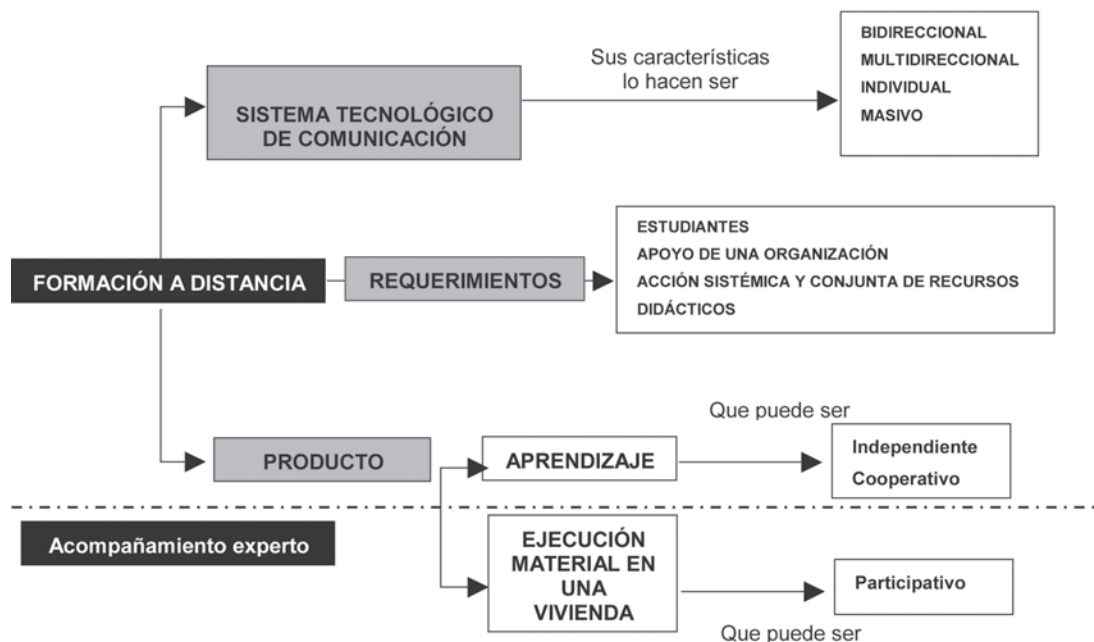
FORMACIÓN A DISTANCIA

SISTEMA TECNOLÓGICO DE COMUNICACIÓN

Sus características lo hacen ser

BIDIRECCIONAL
MULTIDIRECCIONAL
INDIVIDUAL
MASIVO

REQUERIMIENTOS

ESTUDIANTES
APOYO DE UNA ORGANIZACIÓN
ACCIÓN SISTÉMICA Y CONJUNTA DE RECURSOS DIDÁCTICOS

PRODUCTO

APRENDIZAJE

Que puede ser

Independiente
Cooperativo

Acompañamiento experto

EJECUCIÓN MATERIAL EN UNA VIVIENDA

Participativo

Que puede ser